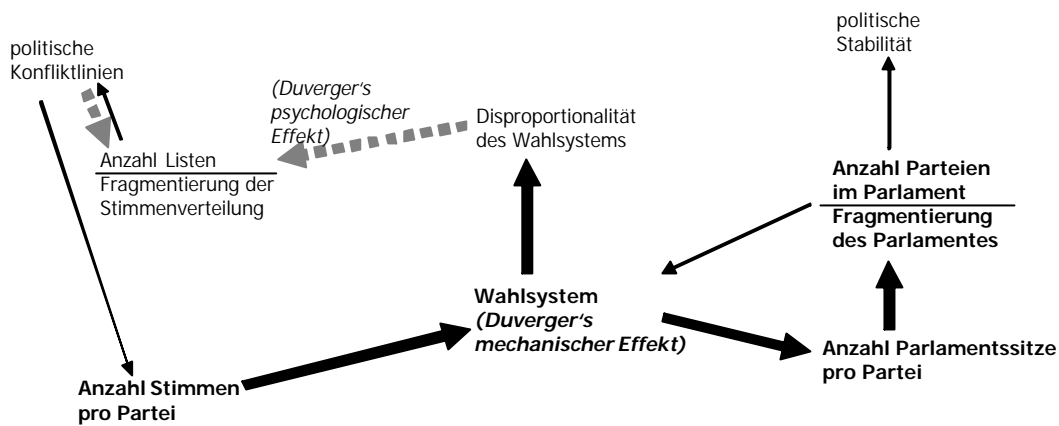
politische Konfliktlinien

(Duverger's psychologischer Effekt)

Disproportionalität des Wahlsystems

politische Stabilität

Anzahl Listen
Fragmentierung der Stimmenverteilung

**Anzahl Parteien im Parlament**
**Fragmentierung des Parlamentes**

**Wahlsystem**
***(Duverger's mechanischer Effekt)***

**Anzahl Parlamentssitze pro Partei**

**Anzahl Stimmen pro Partei**